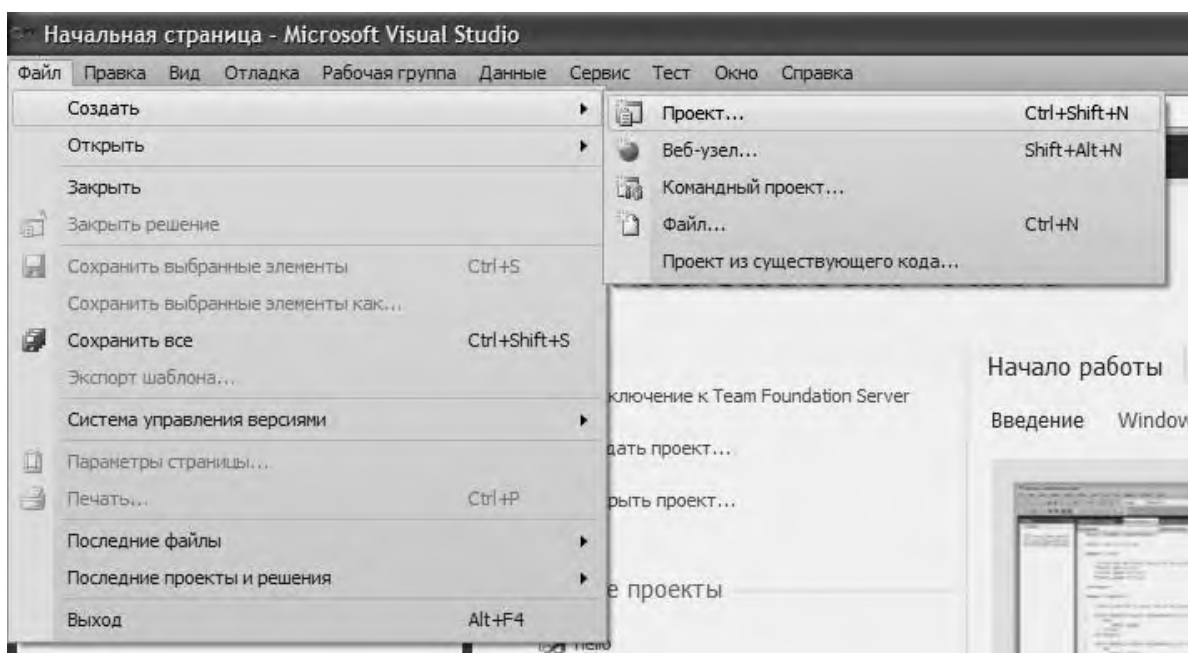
Начальная страница - Microsoft Visual Studio

Файл Правка Вид Отладка Рабочая группа Данные Сервис Тест Окно Справка

Создать
Открыть
Закрыть
Закрыть решение
Сохранить выбранные элементы Ctrl+S
Сохранить выбранные элементы как...
Сохранить все Ctrl+Shift+S
Экспорт шаблона...
Система управления версиями
Параметры страницы...
Печать... Ctrl+P
Последние файлы
Последние проекты и решения
Выход Alt+F4

Проект... Ctrl+Shift+N
Веб-узел... Shift+Alt+N
Командный проект...
Файл... Ctrl+N
Проект из существующего кода...

ключение к Team Foundation Server
дать проект...
рыть проект...
е проекты

Начало работы
Введение Window

Hello